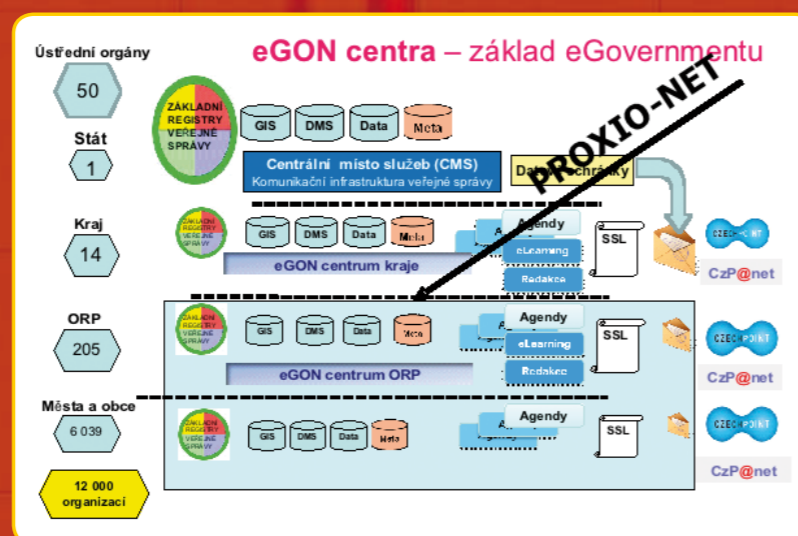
eGON centra – základ eGovernmentu

Ústřední orgány

50

Stát

1

Kraj

14

ORP

205

Města a obce

6 039

12 000 organizací

ZÁKLADNÍ REGISTRY VEŘEJNÉ SPRÁVY

GIS DMS Data Meta

Centrální místo služeb (CMS)
Komunikační infrastruktura veřejné správy

PROXIO-NET

Datové schránky

ZÁKLADNÍ REGISTRY VEŘEJNÉ SPRÁVY

GIS DMS Data Meta

eGON centrum kraje

Agendy

eLearning

Redakce

SSL

CZECH POINT

CzP@net

ZÁKLADNÍ REGISTRY VEŘEJNÉ SPRÁVY

GIS DMS Data Meta

eGON centrum ORP

Agendy

eLearning

Redakce

SSL

CZECH POINT

CzP@net

ZÁKLADNÍ REGISTRY VEŘEJNÉ SPRÁVY

GIS DMS Data Meta

Agendy

SSL

CZECH POINT

CzP@net